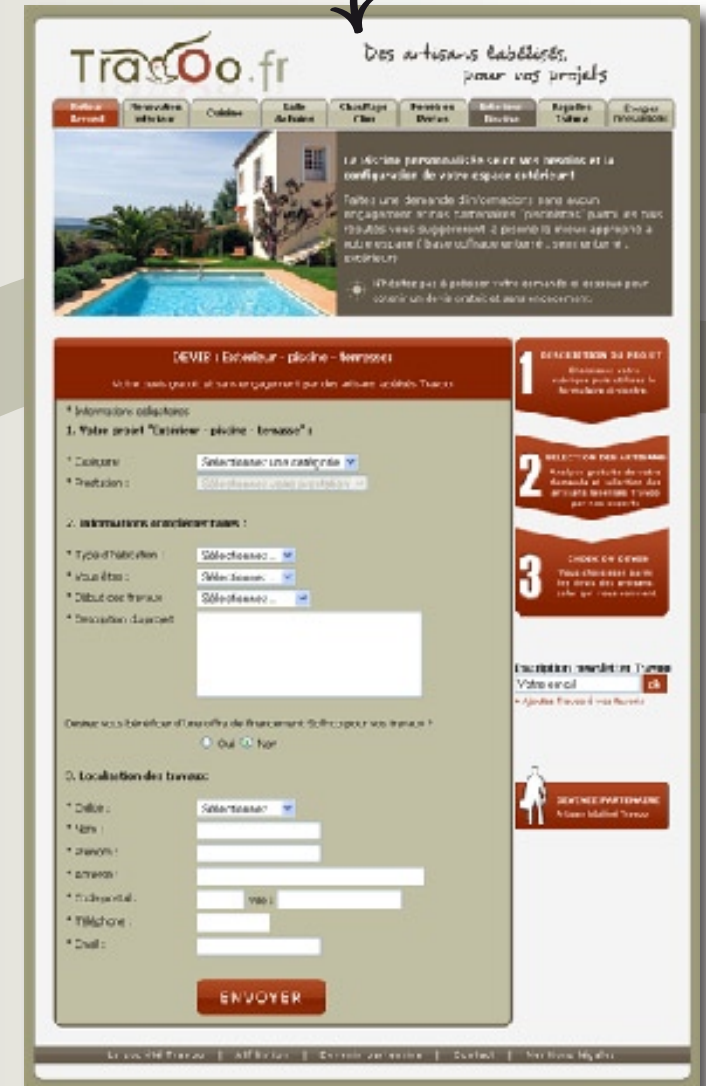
TravOo.fr

Des artisans labélisés, pour vos projets

Retour Accueil | Rénovation intérieur | Cuisine | Salle de bains | Chauffage Clim | Fenêtres Portes | Extérieur Piscine | Rapides Toiture | Energie renouvelable

La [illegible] personnalisée selon vos besoins et la configuration de votre espace extérieur!

Faites une demande d'informations sans aucun engagement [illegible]

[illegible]

DEVIS : Extérieur - piscine - terrasse

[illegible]

* Informations obligatoires

1. Votre projet "Extérieur - piscine - terrasse" :

* Catégorie : Sélectionnez une catégorie
* Prestation : Sélectionnez une prestation

2. Informations complémentaires :

* Type d'habitation : Sélectionnez...
* Vous êtes : Sélectionnez...
* Début des travaux : Sélectionnez...
* Description du projet :

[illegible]

Oui Non

3. Localisation des travaux :

* Civilité : Sélectionnez...
* Nom :
* Prénom :
* Adresse :
* Code postal : Ville :
* Téléphone :
* Email :

ENVOYER

1 DESCRIPTION DU PROJET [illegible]

2 SELECTION DES ARTISANS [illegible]

3 CHOIX DU DEVIS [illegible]

Inscription newsletter Travoo
Votre email ok
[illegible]

DEVENEZ PARTENAIRE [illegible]

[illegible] | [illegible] | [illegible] | Contact | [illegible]